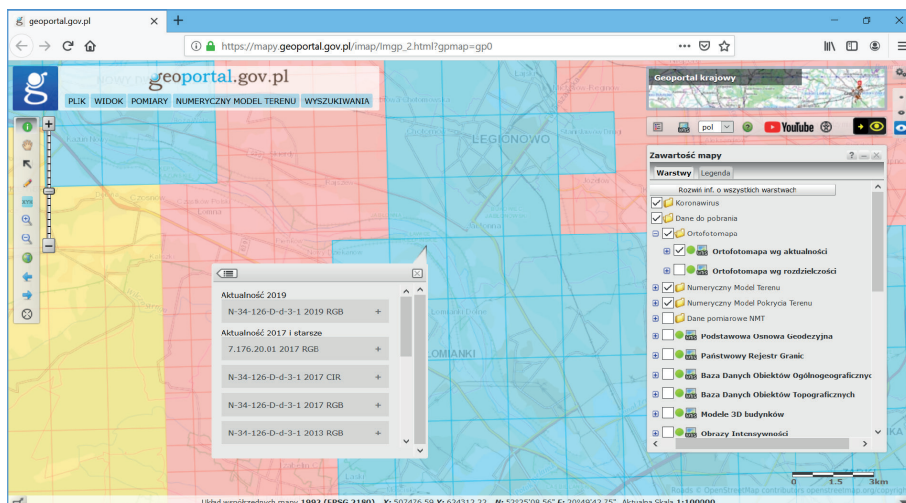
geoportal.gov.pl

https://mapy.geoportal.gov.pl/imap/Imgp_2.html?gpmap=gp0

geoportal.gov.pl

PLIK WIDOK POMIARY NUMERYCZNY MODEL TERENU WYSZUKIWANIA

Geoportal krajowy

pol YouTube

LEGIONOWO

Zawartość mapy

Warstwy Legenda

Rozwiń inf. o wszystkich warstwach

Koronawirus

Dane do pobrania

Ortofotomapa

Ortofotomapa wg aktualności

Ortofotomapa wg rozdzielczości

Numeryczny Model Terenu

Numeryczny Model Pokrycia Terenu

Dane pomiarowe NMT

Podstawowa Osnowa Geodezyjna

Państwowy Rejestr Granic

Baza Danych Obiektów Ogólnogeograficzny

Baza Danych Obiektów Topograficznych

Modele 3D budynków

Obrazy Intensywności

Aktualność 2019

N-34-126-D-d-3-1 2019 RGB +

Aktualność 2017 i starsze

7.176.20.01 2017 RGB +

N-34-126-D-d-3-1 2017 CIR +

N-34-126-D-d-3-1 2017 RGB +

N-34-126-D-d-3-1 2013 RGB +

ŁOMIANKI

0 1.5 3km

Układ współrzędnych mapy 1992 (EPSG:2180) X: 502476.59 Y: 624312.22 N: 52°25'08.56" E: 20°49'42.75" Aktualna Skala 1:100000